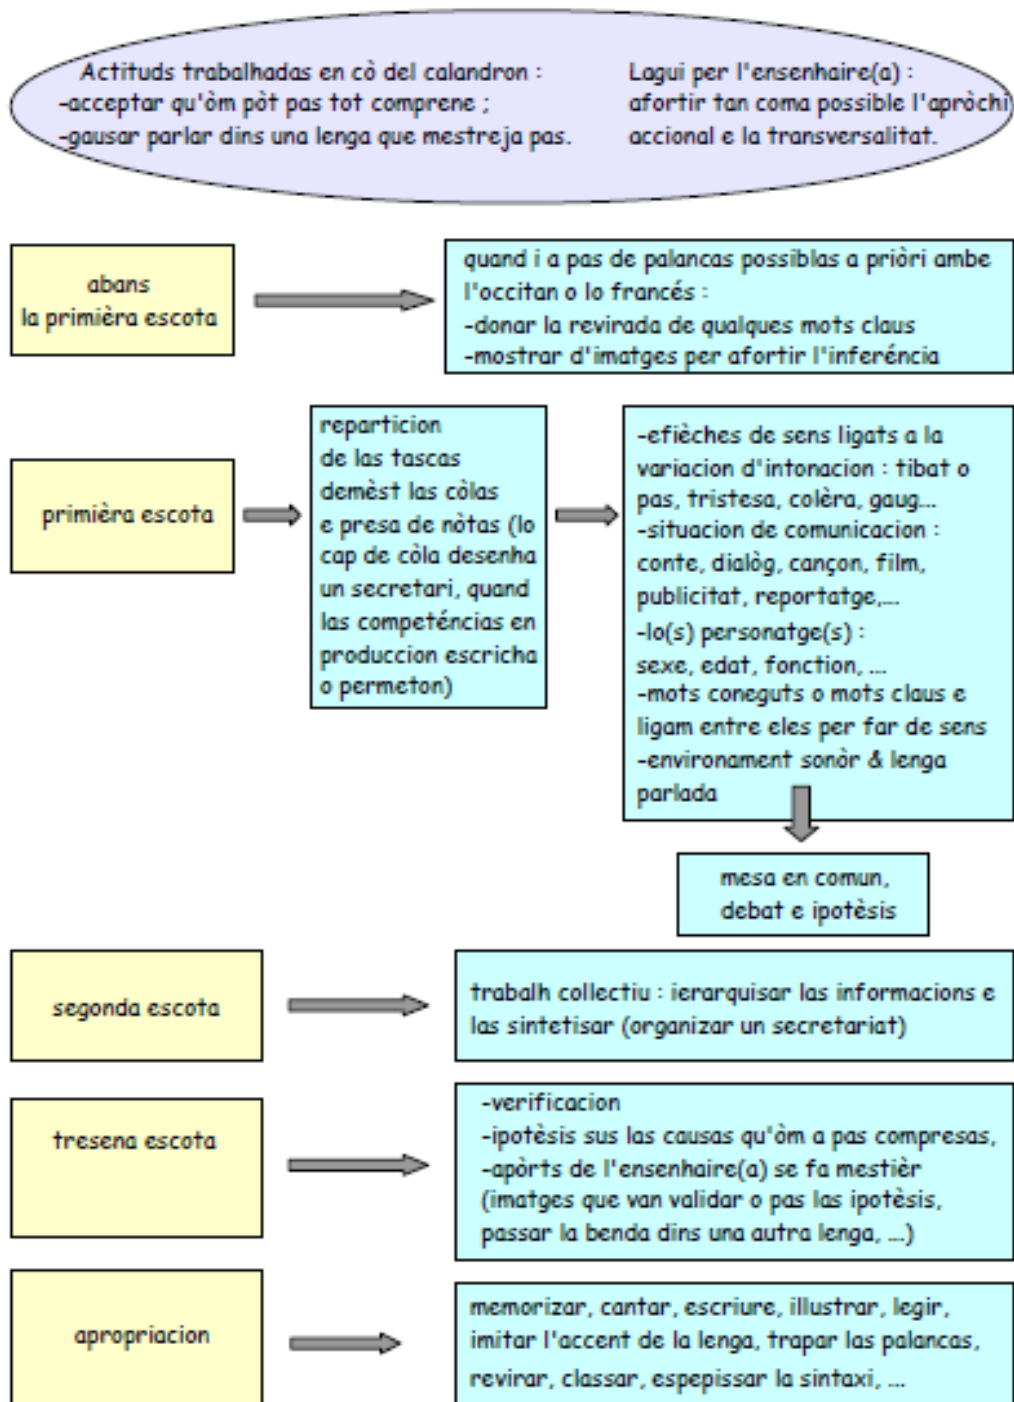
Actituds trabalhadas en cò del calandron :
-acceptar qu'òm pòt pas tot comprene ;
-gausar parlar dins una lenga que mestreja pas.

Lagui per l'ensenhaire(a) :
afortir tan coma possible l'apròchi accional e la transversalitat.

abans
la primièra escota

quand i a pas de palancas possiblas a priòri ambe l'occitan o lo francés :
-donar la revirada de qualques mots claus
-mostrar d'imatges per afortir l'inferéncia

primièra escota

reparticion de las tascas demèst las còlas e presa de nòtas (lo cap de còla desenha un secretari, quand las competéncias en produccion escricha o permeton)

-efièches de sens ligats a la variacion d'intonacion : tibat o pas, tristesa, colèra, gaug...
-situacion de comunicacion : conte, dialòg, cançon, film, publicitat, reportatge,...
-lo(s) personatge(s) : sexe, edat, fonction, ...
-mots coneguts o mots claus e ligam entre eles per far de sens
-environament sonòr & lenga parlada

mesa en comun, debat e ipotèsis

segonda escota

trabalh collectiu : ierarquisar las informacions e las sintetisar (organizar un secretariat)

tresena escota

-verificacion
-ipotèsis sus las causas qu'òm a pas compresas,
-apòrts de l'ensenhaire(a) se fa mestièr (imatges que van validar o pas las ipotèsis, passar la benda dins una autra lenga, ...)

apropriacion

memorizar, cantar, escriure, illustrar, legir, imitar l'accent de la lenga, trapar las palancas, revirar, classar, espepissar la sintaxi, ...